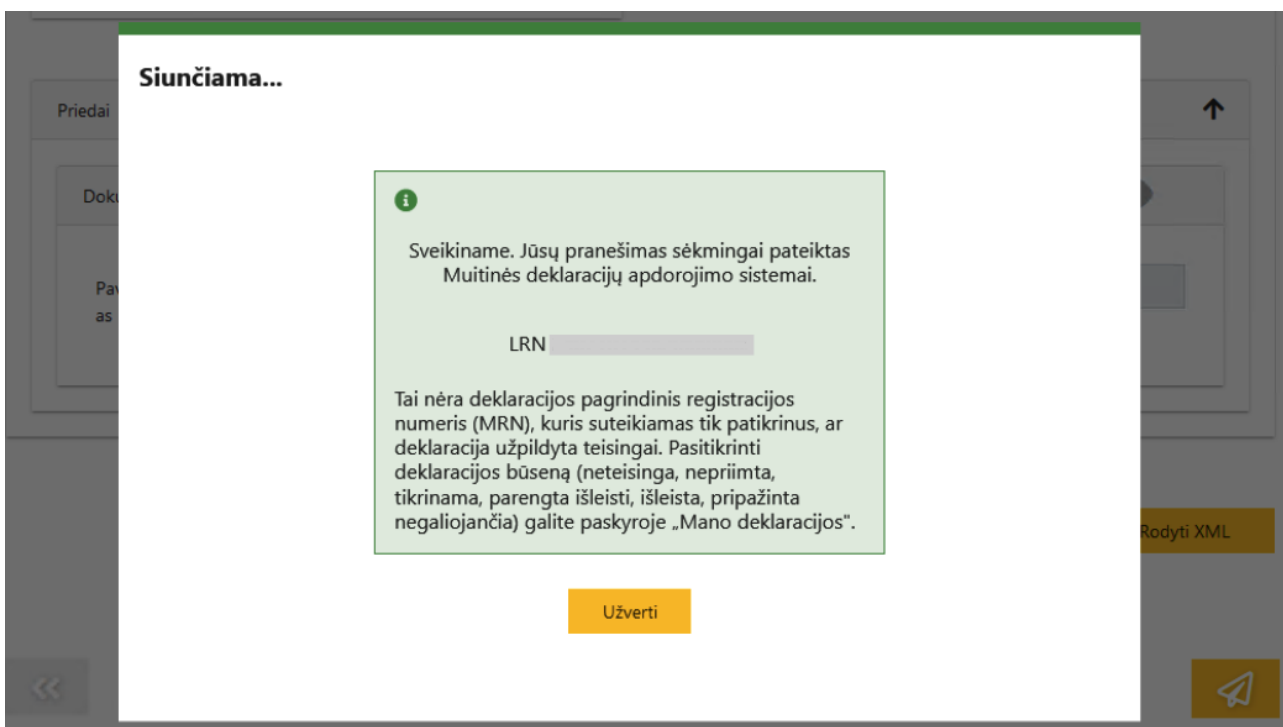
Priedai

Doku

Pav
as

Siunčiama...

Sveikiname. Jūsų pranešimas sėkmingai pateiktas Muitinės deklaracijų apdorojimo sistemai.

LRN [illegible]

Tai nėra deklaracijos pagrindinis registracijos numeris (MRN), kuris suteikiamas tik patikrinus, ar deklaracija užpildyta teisingai. Pasitikrinti deklaracijos būseną (neteisinga, nepriimta, tikrinama, parengta išleisti, išleista, pripažinta negaliojančia) galite paskyroje „Mano deklaracijos".

Užverti

Rodyti XML

<<